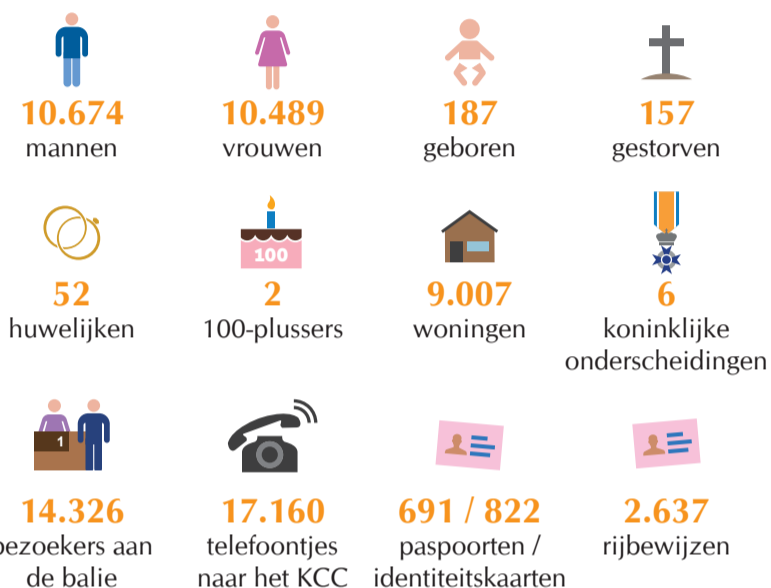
10.674
mannen

10.489
vrouwen

187
geboren

157
gestorven

52
huwelijken

100

2
100-plussers

9.007
woningen

6
koninklijke onderscheidingen

1

14.326
bezoekers aan de balie

17.160
telefoontjes naar het KCC

691 / 822
paspoorten / identiteitskaarten

2.637
rijbewijzen